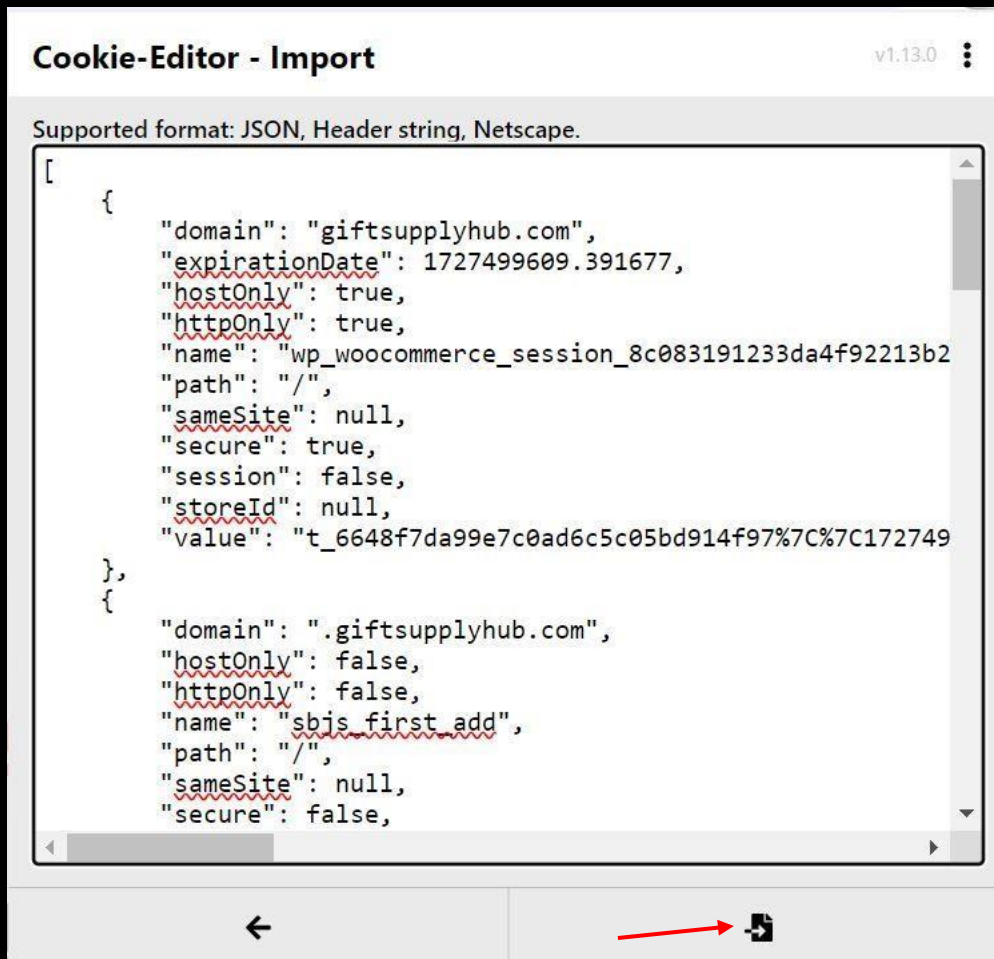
Cookie-Editor - Import

v1.13.0

Supported format: JSON, Header string, Netscape.

[
    {
        "domain": "giftsupplyhub.com",
        "expirationDate": 1727499609.391677,
        "hostOnly": true,
        "httpOnly": true,
        "name": "wp_woocommerce_session_8c083191233da4f92213b2
        "path": "/",
        "sameSite": null,
        "secure": true,
        "session": false,
        "storeId": null,
        "value": "t_6648f7da99e7c0ad6c5c05bd914f97%7C%7C172749
    },
    {
        "domain": ".giftsupplyhub.com",
        "hostOnly": false,
        "httpOnly": false,
        "name": "sbjs_first_add",
        "path": "/",
        "sameSite": null,
        "secure": false,